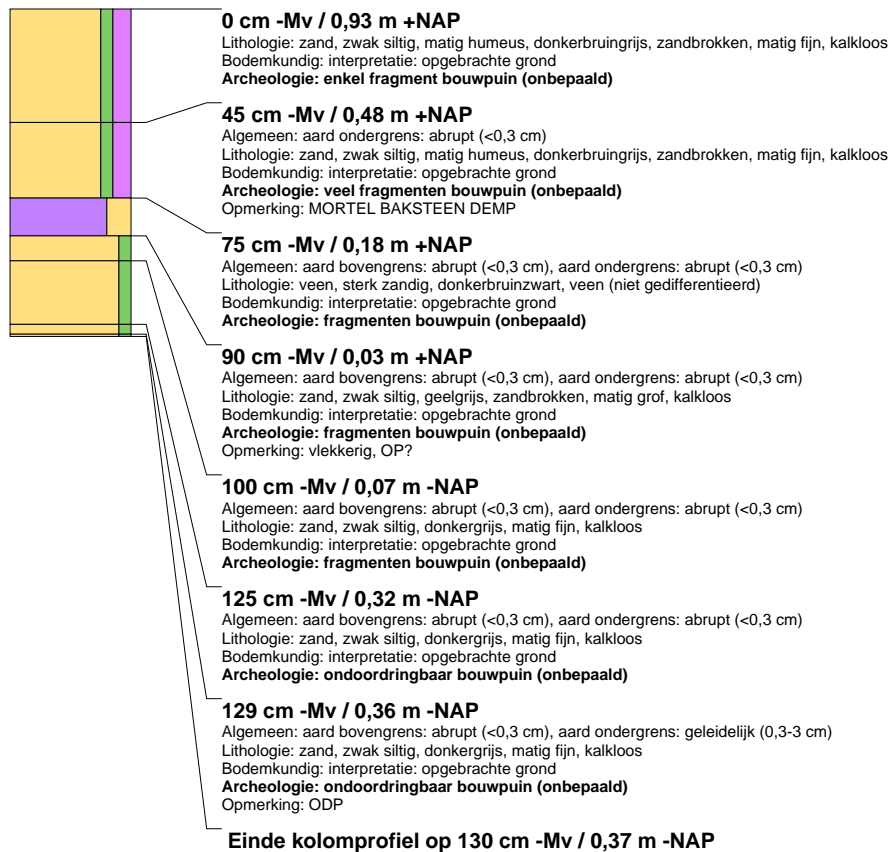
**0 cm -Mv / 0,93 m +NAP**
Lithologie: zand, zwak siltig, matig humeus, donkerbruingrijs, zandbrokken, matig fijn, kalkloos
Bodemkundig: interpretatie: opgebrachte grond
**Archeologie: enkel fragment bouwpuin (onbepaald)**

**45 cm -Mv / 0,48 m +NAP**
Algemeen: aard ondergrens: abrupt (<0,3 cm)
Lithologie: zand, zwak siltig, matig humeus, donkerbruingrijs, zandbrokken, matig fijn, kalkloos
Bodemkundig: interpretatie: opgebrachte grond
**Archeologie: veel fragmenten bouwpuin (onbepaald)**
Opmerking: MORTEL BAKSTEEN DEMP

**75 cm -Mv / 0,18 m +NAP**
Algemeen: aard bovengrens: abrupt (<0,3 cm), aard ondergrens: abrupt (<0,3 cm)
Lithologie: veen, sterk zandig, donkerbruinzwart, veen (niet gedifferentieerd)
Bodemkundig: interpretatie: opgebrachte grond
**Archeologie: fragmenten bouwpuin (onbepaald)**

**90 cm -Mv / 0,03 m +NAP**
Algemeen: aard bovengrens: abrupt (<0,3 cm), aard ondergrens: abrupt (<0,3 cm)
Lithologie: zand, zwak siltig, geelgrijs, zandbrokken, matig grof, kalkloos
Bodemkundig: interpretatie: opgebrachte grond
**Archeologie: fragmenten bouwpuin (onbepaald)**
Opmerking: vlekkerig, OP?

**100 cm -Mv / 0,07 m -NAP**
Algemeen: aard bovengrens: abrupt (<0,3 cm), aard ondergrens: abrupt (<0,3 cm)
Lithologie: zand, zwak siltig, donkergrijs, matig fijn, kalkloos
Bodemkundig: interpretatie: opgebrachte grond
**Archeologie: fragmenten bouwpuin (onbepaald)**

**125 cm -Mv / 0,32 m -NAP**
Algemeen: aard bovengrens: abrupt (<0,3 cm), aard ondergrens: abrupt (<0,3 cm)
Lithologie: zand, zwak siltig, donkergrijs, matig fijn, kalkloos
Bodemkundig: interpretatie: opgebrachte grond
**Archeologie: ondoordringbaar bouwpuin (onbepaald)**

**129 cm -Mv / 0,36 m -NAP**
Algemeen: aard bovengrens: abrupt (<0,3 cm), aard ondergrens: geleidelijk (0,3-3 cm)
Lithologie: zand, zwak siltig, donkergrijs, matig fijn, kalkloos
Bodemkundig: interpretatie: opgebrachte grond
**Archeologie: ondoordringbaar bouwpuin (onbepaald)**
Opmerking: ODP

**Einde kolomprofiel op 130 cm -Mv / 0,37 m -NAP**